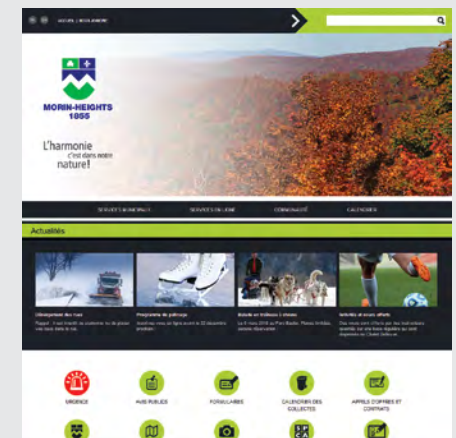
ACCUEIL | NOUS JOINDRE

MORIN-HEIGHTS
1855

L'harmonie c'est dans notre nature!

SERVICES MUNICIPAUX
SERVICES EN LIGNE
COMMUNAUTÉ
CALENDRIER

Actualités

Déneigement des rues
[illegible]

Programme de patinage
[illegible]

Balade en traîneau à chiens
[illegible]

Articles et avis affichés
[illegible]

URGENCE
AVIS PUBLICS
FORMULAIRES
CALENDRIER DES COLLECTES
APPELS D'OFFRES ET CONTRATS